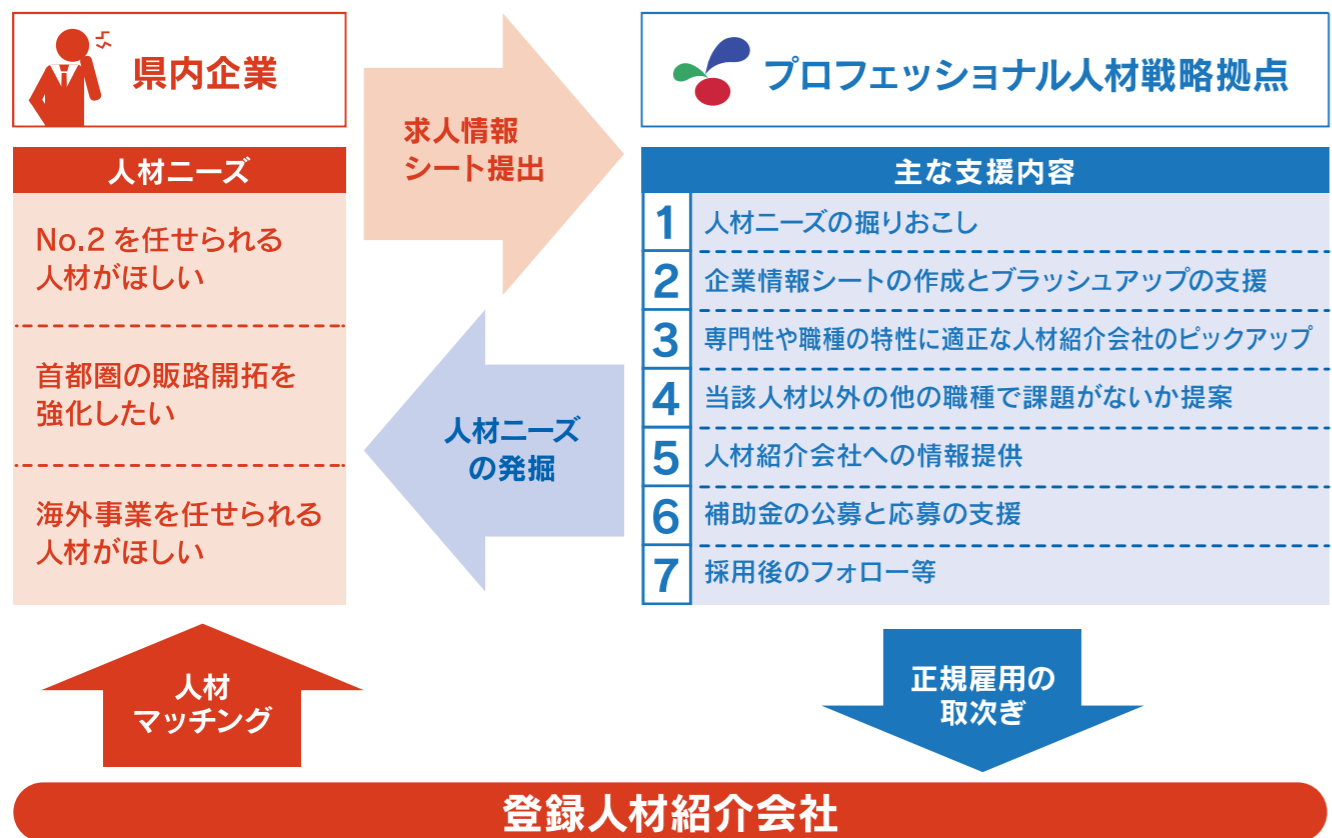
県内企業

人材ニーズ

No.2 を任せられる人材がほしい

首都圏の販路開拓を強化したい

海外事業を任せられる人材がほしい

求人情報シート提出

人材ニーズの発掘

プロフェッショナル人材戦略拠点

主な支援内容

| | |
|---|---|
| 1 | 人材ニーズの掘りおこし |
| 2 | 企業情報シートの作成とブラッシュアップの支援 |
| 3 | 専門性や職種の特性に適正な人材紹介会社のピックアップ |
| 4 | 当該人材以外の他の職種で課題がないか提案 |
| 5 | 人材紹介会社への情報提供 |
| 6 | 補助金の公募と応募の支援 |
| 7 | 採用後のフォロー等 |

人材マッチング

正規雇用の取次ぎ

登録人材紹介会社